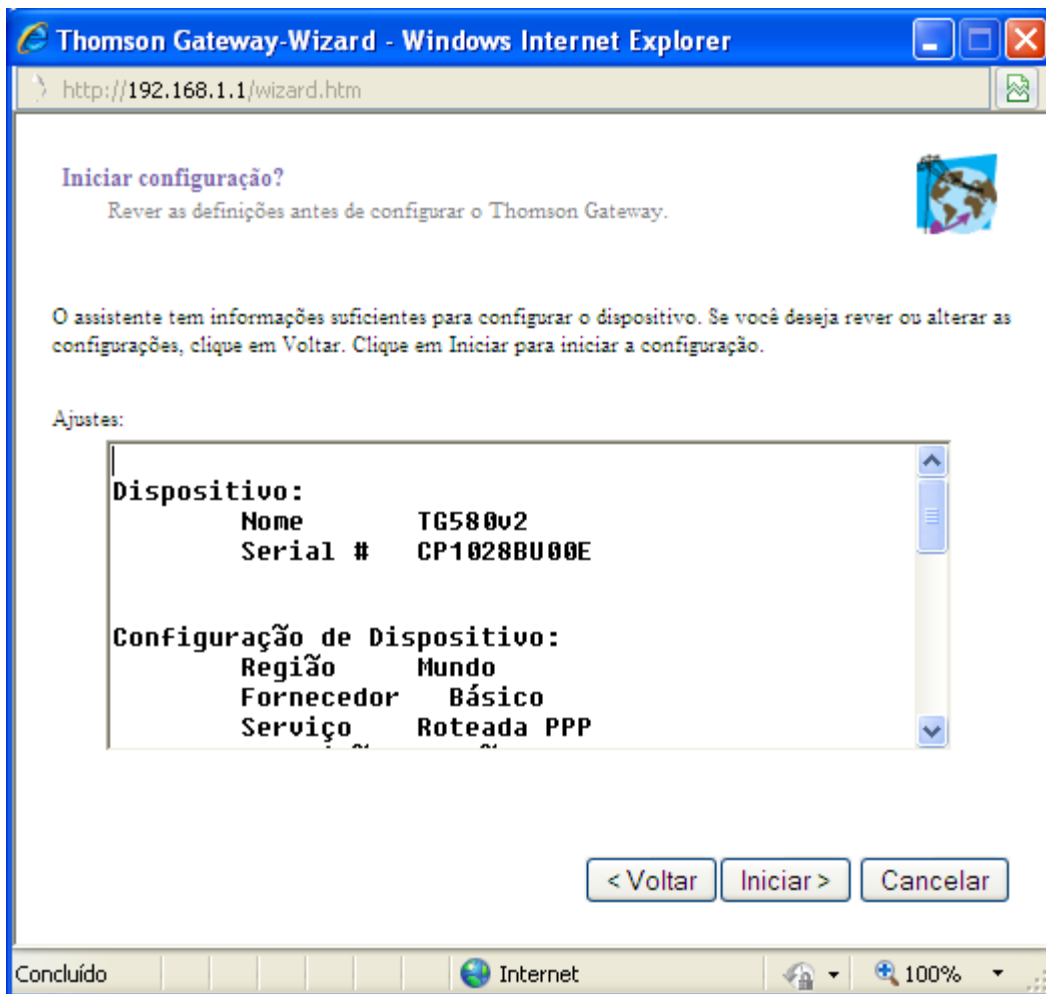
Thomson Gateway-Wizard - Windows Internet Explorer

http://192.168.1.1/wizard.htm

Iniciar configuração?

Rever as definições antes de configurar o Thomson Gateway.

O assistente tem informações suficientes para configurar o dispositivo. Se você deseja rever ou alterar as configurações, clique em Voltar. Clique em Iniciar para iniciar a configuração.

Ajustes:

Dispositivo:
Nome TG580v2
Serial # CP1028BU00E

Configuração de Dispositivo:
Região Mundo
Fornecedor Básico
Serviço Roteada PPP
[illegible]

<Voltar Iniciar> Cancelar

Concluído Internet 100%